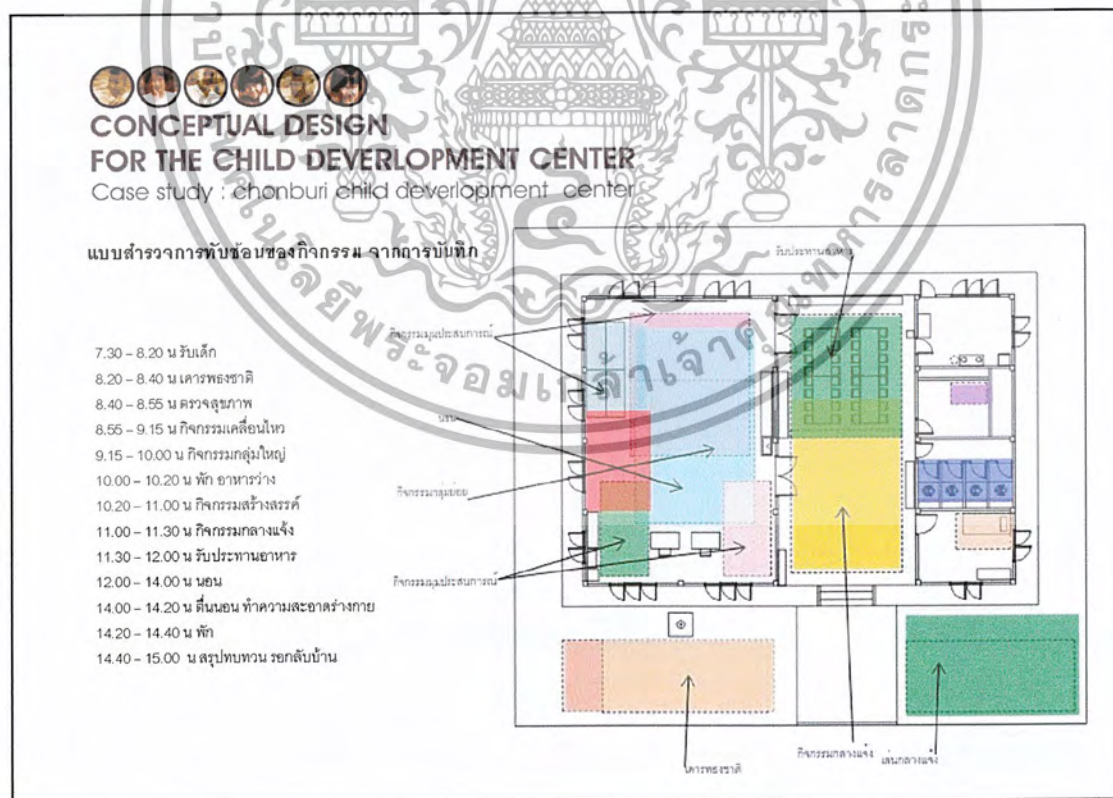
CONCEPTUAL DESIGN
FOR THE CHILD DEVERLOPMENT CENTER
Case study : chonburi child deverlopment center

แบบสำรวจการทับซ้อนของกิจกรรม จากการบันทึก

7.30 – 8.20 น รับเด็ก
8.20 – 8.40 น เคารพธงชาติ
8.40 – 8.55 น ตรวจสุขภาพ
8.55 – 9.15 น กิจกรรมเคลื่อนไหว
9.15 – 10.00 น กิจกรรมกลุ่มใหญ่
10.00 – 10.20 น พัก อาหารว่าง
10.20 – 11.00 น กิจกรรมสร้างสรรค์
11.00 – 11.30 น กิจกรรมกลางแจ้ง
11.30 – 12.00 น รับประทานอาหาร
12.00 – 14.00 น นอน
14.00 – 14.20 น ตื่นนอน ทำความสะอาดร่างกาย
14.20 – 14.40 น พัก
14.40 – 15.00 น สรุปทบทวน รอกลับบ้าน

รับประทานอาหาร
กิจกรรมเสริมประสบการณ์
นอน
กิจกรรมกลุ่มย่อย
กิจกรรมเสริมประสบการณ์
เคารพธงชาติ
กิจกรรมกลางแจ้ง
เล่นกลางแจ้ง